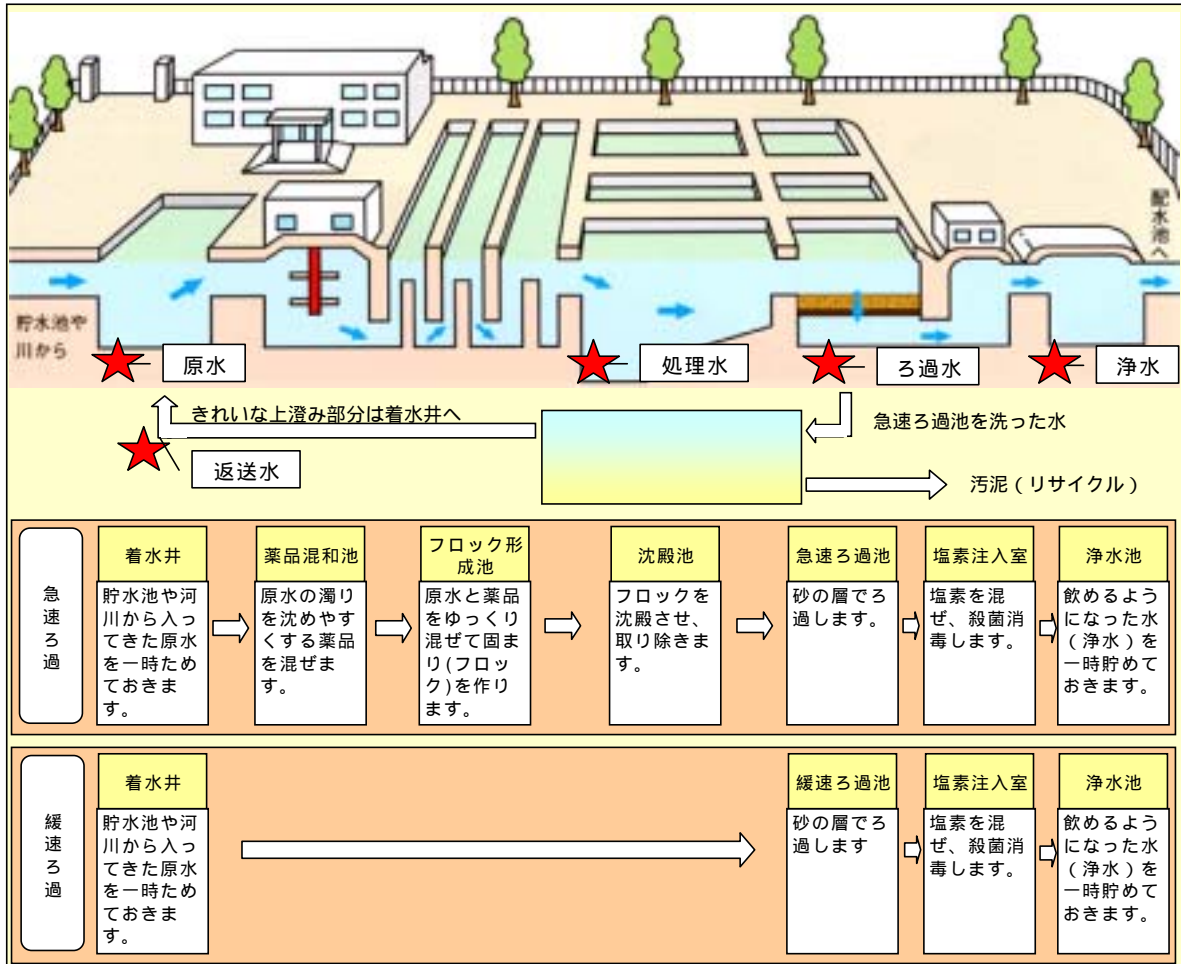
配水池へ

貯水池や川から

原水

処理水

ろ過水

浄水

きれいな上澄み部分は着水井へ

急速ろ過池を洗った水

返送水

汚泥（リサイクル）

急速ろ過

着水井
貯水池や河川から入ってきた原水を一時ためておきます。

薬品混和池
原水の濁りを沈めやすくする薬品を混ぜます。

フロック形成池
原水と薬品をゆっくり混ぜて固まり(フロック)を作ります。

沈殿池
フロックを沈殿させ、取り除きます。

急速ろ過池
砂の層でろ過します。

塩素注入室
塩素を混ぜ、殺菌消毒します。

浄水池
飲めるようになった水（浄水）を一時貯めておきます。

緩速ろ過

着水井
貯水池や河川から入ってきた原水を一時ためておきます。

緩速ろ過池
砂の層でろ過します

塩素注入室
塩素を混ぜ、殺菌消毒します。

浄水池
飲めるようになった水（浄水）を一時貯めておきます。